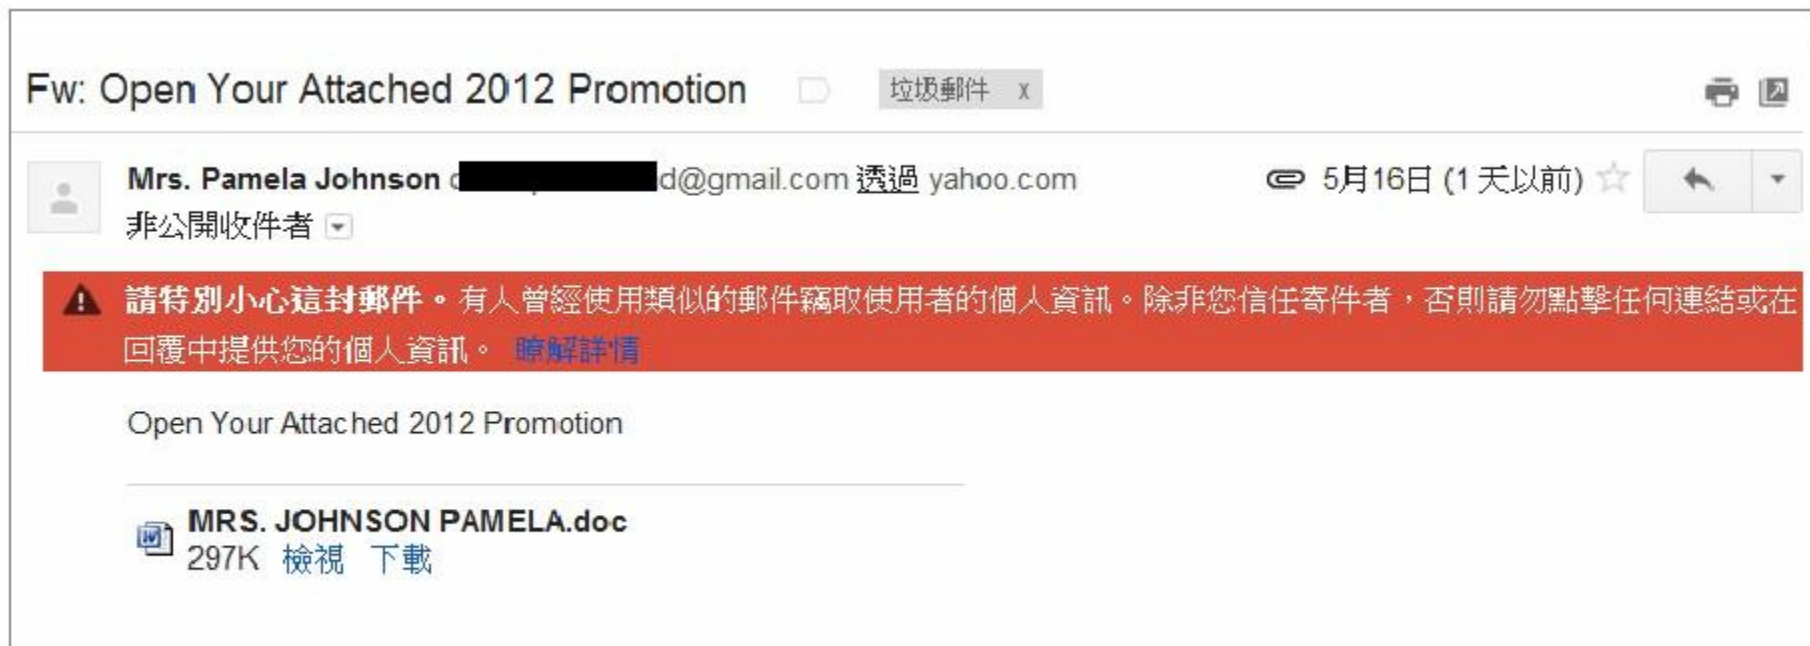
Fw: Open Your Attached 2012 Promotion 垃圾郵件 x

Mrs. Pamela Johnson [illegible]d@gmail.com 透過 yahoo.com 5月16日 (1 天以前)

非公開收件者

請特別小心這封郵件。有人曾經使用類似的郵件竊取使用者的個人資訊。除非您信任寄件者，否則請勿點擊任何連結或在回覆中提供您的個人資訊。 瞭解詳情

Open Your Attached 2012 Promotion

MRS. JOHNSON PAMELA.doc
297K 檢視 下載